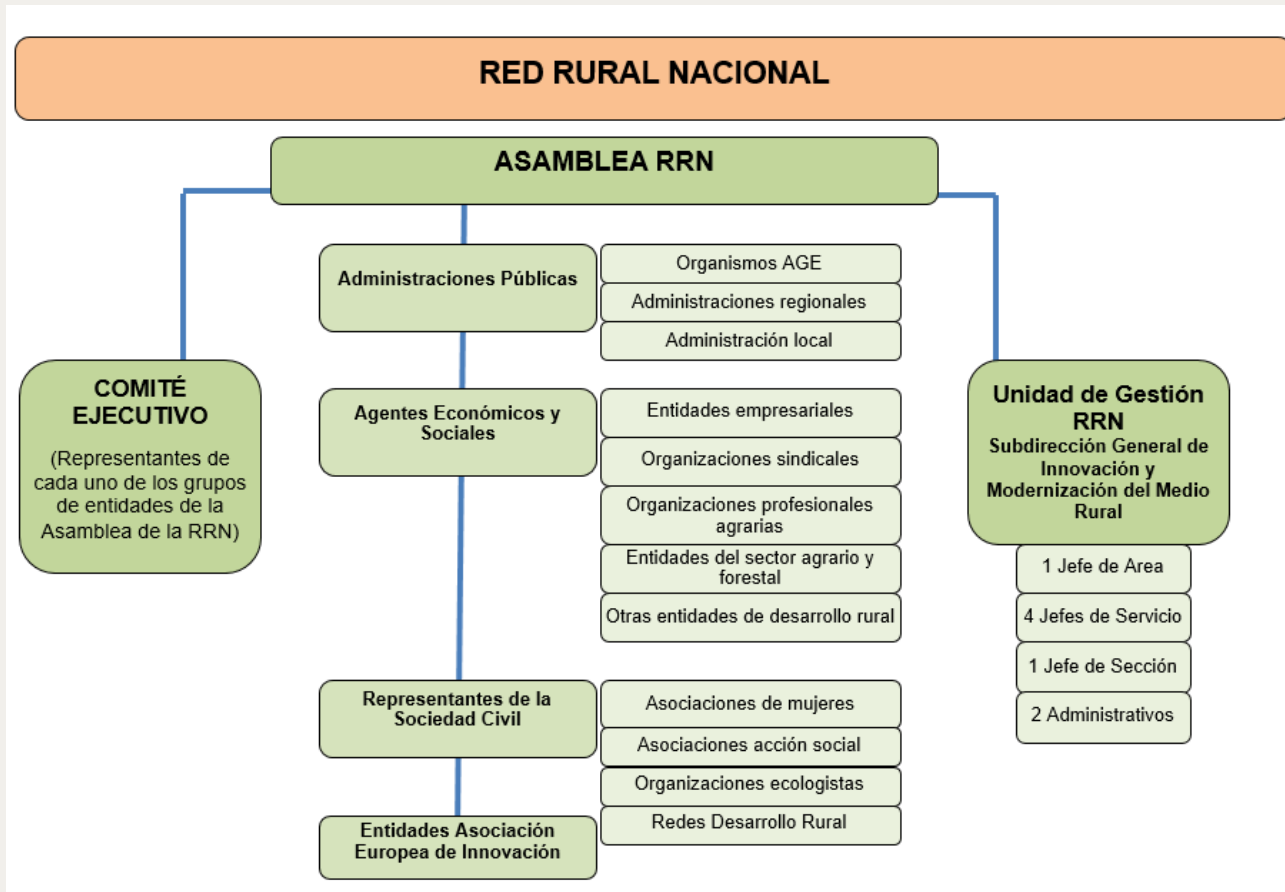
RED RURAL NACIONAL

ASAMBLEA RRN

COMITÉ EJECUTIVO

(Representantes de cada uno de los grupos de entidades de la Asamblea de la RRN)

Administraciones Públicas

Organismos AGE

Administraciones regionales

Administración local

Agentes Económicos y Sociales

Entidades empresariales

Organizaciones sindicales

Organizaciones profesionales agrarias

Entidades del sector agrario y forestal

Otras entidades de desarrollo rural

Representantes de la Sociedad Civil

Asociaciones de mujeres

Asociaciones acción social

Organizaciones ecologistas

Redes Desarrollo Rural

Entidades Asociación Europea de Innovación

Unidad de Gestión RRN

Subdirección General de Innovación y Modernización del Medio Rural

1 Jefe de Area

4 Jefes de Servicio

1 Jefe de Sección

2 Administrativos